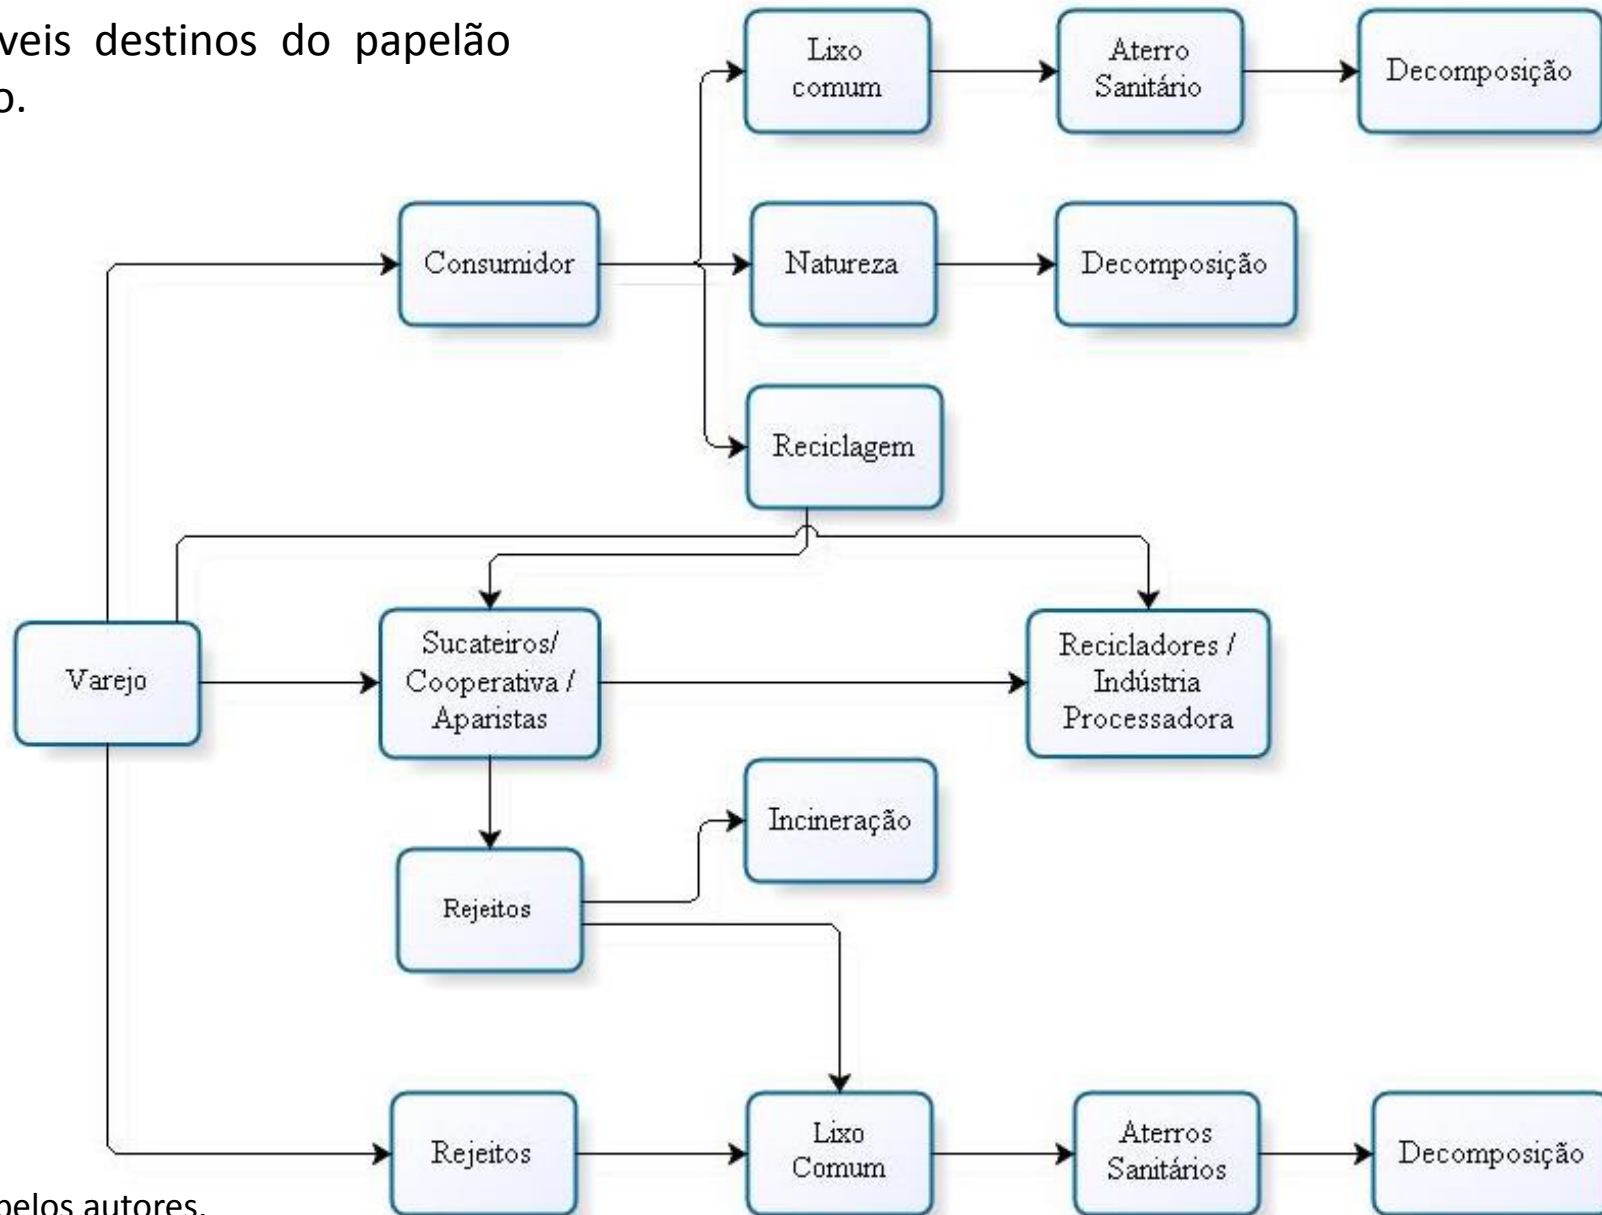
veis destinos do papelão o.

Lixo comum

Aterro Sanitário

Decomposição

Consumidor

Natureza

Decomposição

Reciclagem

Varejo

Sucateiros/ Cooperativa / Aparistas

Recicladores / Indústria Processadora

Incineração

Rejeitos

Rejeitos

Lixo Comum

Aterros Sanitários

Decomposição

pelos autores.